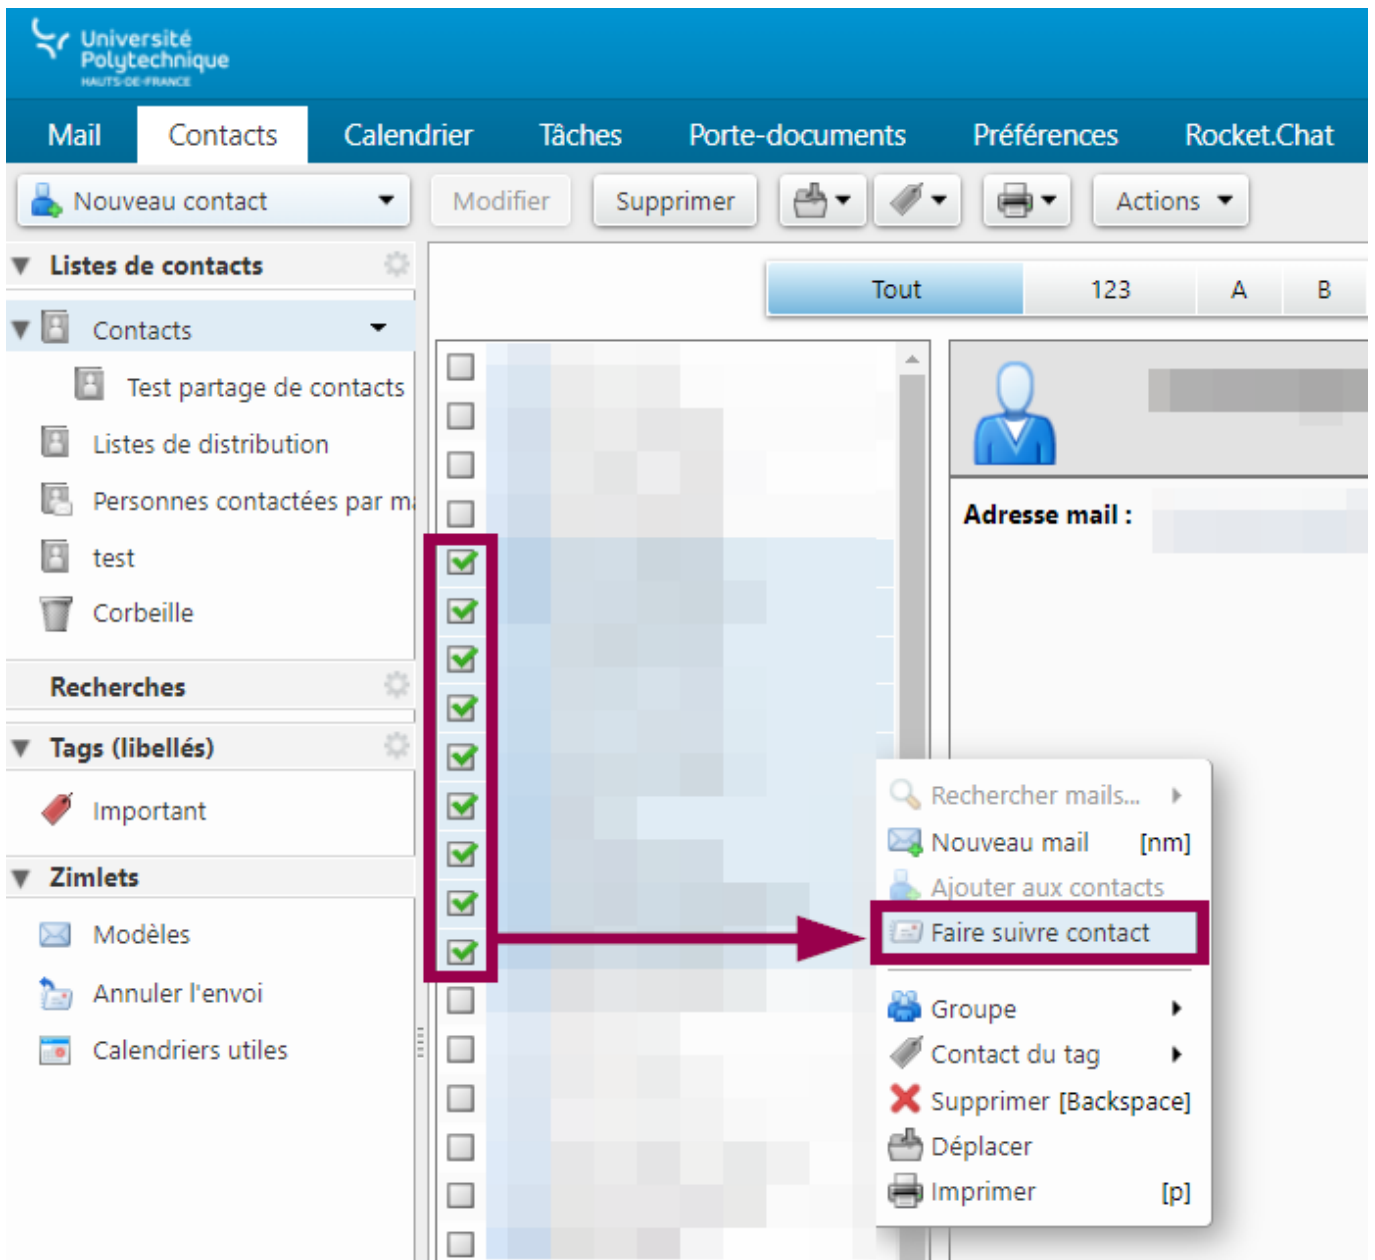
Université Polytechnique HAUTS-DE-FRANCE

Mail Contacts Calendrier Tâches Porte-documents Préférences Rocket.Chat

Nouveau contact Modifier Supprimer Actions

Listes de contacts
Contacts
Test partage de contacts
Listes de distribution
Personnes contactées par m
test
Corbeille
Recherches
Tags (libellés)
Important
Zimlets
Modèles
Annuler l'envoi
Calendriers utiles

Tout 123 A B

Adresse mail :

Rechercher mails...
Nouveau mail [nm]
Ajouter aux contacts
Faire suivre contact
Groupe
Contact du tag
Supprimer [Backspace]
Déplacer
Imprimer [p]